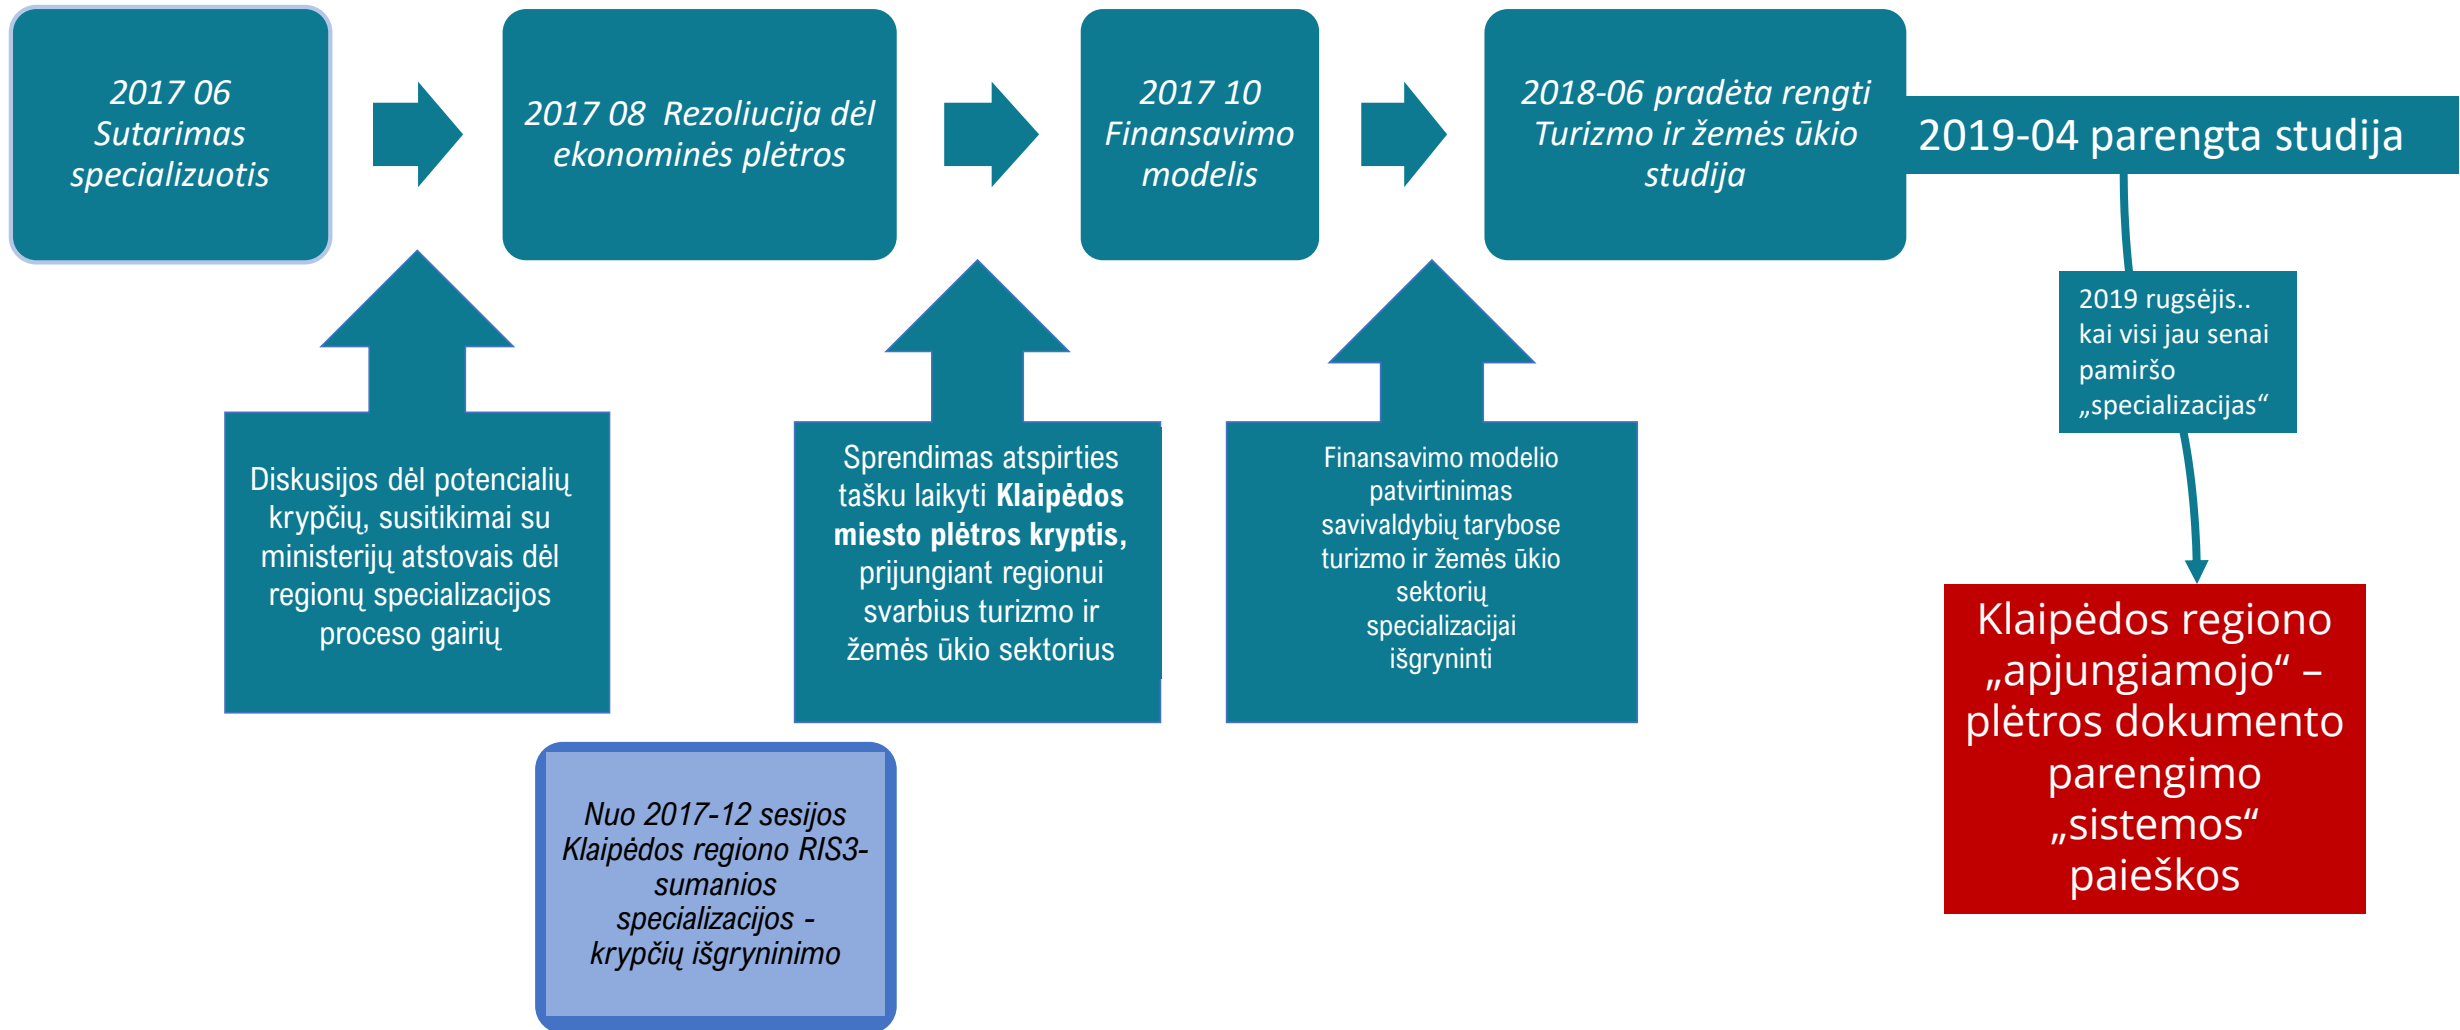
2017 06 Sutarimas specializuotis

2017 08 Rezoliucija dėl ekonominės plėtros

2017 10 Finansavimo modelis

2018-06 pradėta rengti Turizmo ir žemės ūkio studija

2019-04 parengta studija

Diskusijos dėl potencialių krypčių, susitikimai su ministerijų atstovais dėl regionų specializacijos proceso gairių

Sprendimas atspirties tašku laikyti **Klaipėdos miesto plėtros kryptis,** prijungiant regionui svarbius turizmo ir žemės ūkio sektorius

Finansavimo modelio patvirtinimas savivaldybių tarybose turizmo ir žemės ūkio sektorių specializacijai išgryninti

2019 rugsėjis.. kai visi jau senai pamiršo „specializacijas“

Klaipėdos regiono „apjungiamojo“ – plėtros dokumento parengimo „sistemos“ paieškos

Nuo 2017-12 sesijos Klaipėdos regiono RIS3-sumanios specializacijos - krypčių išgryninimo